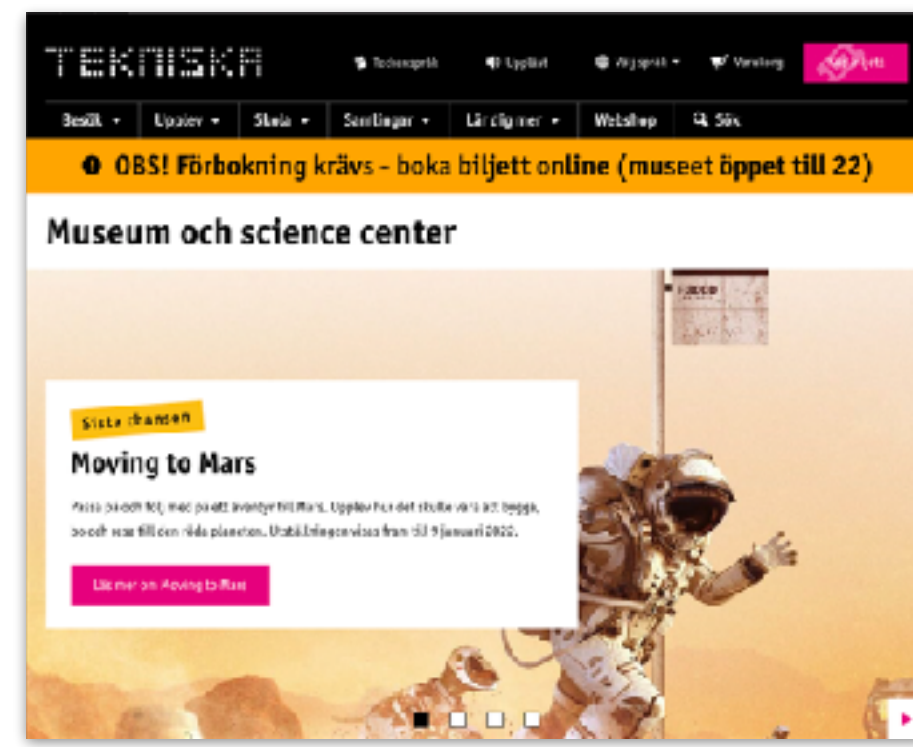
TEKNISKA

Teckenspråk Lyssna Välj språk Varukorg Köp biljett

Besök Upplev Skola Samlingar Lär dig mer Webshop Sök

OBS! Förbokning krävs - boka biljett online (museet öppet till 22)

Museum och science center

Sista chansen

Moving to Mars

Packa på och följ med på ett äventyr till Mars. Upplev hur det skulle vara att bygga, bo och resa till den röda planeten. Utställningen visas fram till 9 januari 2022.

Läs mer om Moving to Mars